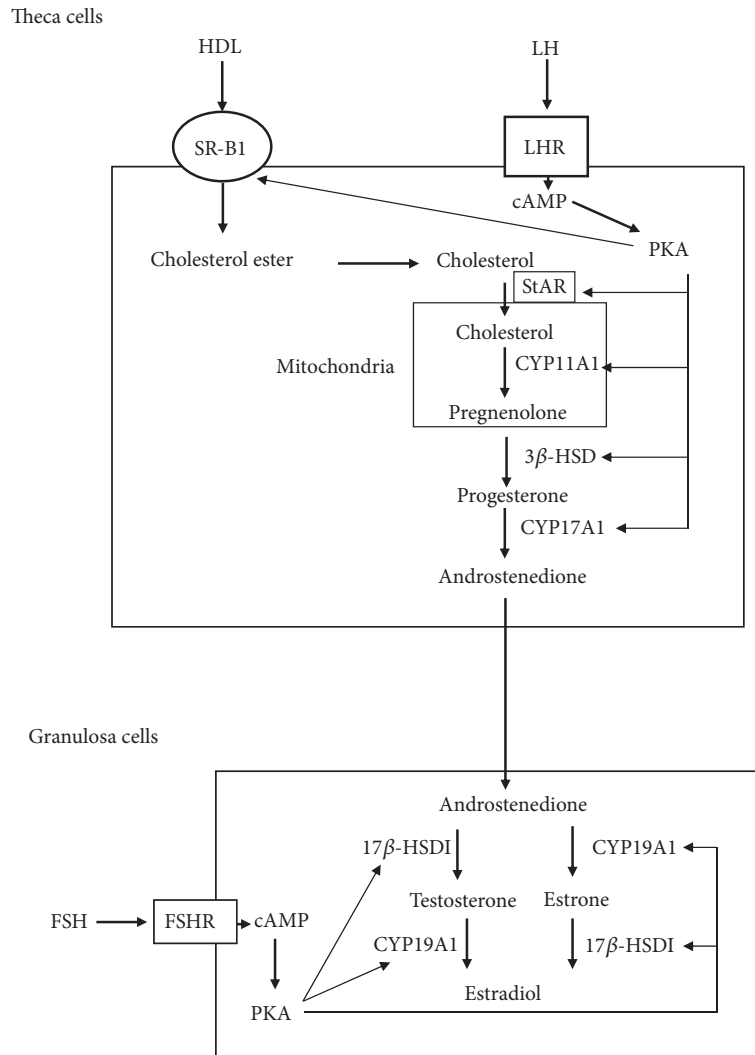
Theca cells

HDL

LH

SR-B1

LHR

cAMP

PKA

Cholesterol ester

Cholesterol

StAR

Cholesterol

Mitochondria

CYP11A1

Pregnenolone

3$\beta$-HSD

Progesterone

CYP17A1

Androstenedione

Granulosa cells

Androstenedione

17$\beta$-HSDI

CYP19A1

Testosterone

Estrone

FSH

FSHR

cAMP

CYP19A1

17$\beta$-HSDI

Estradiol

PKA